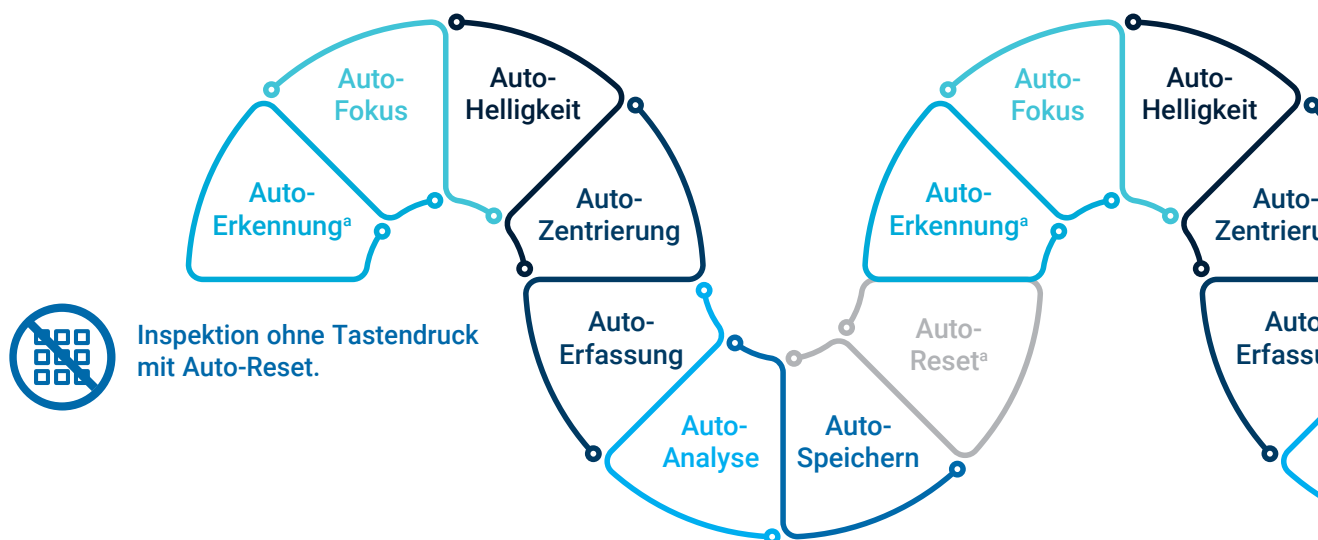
Auto-Fokus

Auto-Helligkeit

Auto-Erkennung$^a$

Auto-Zentrierung

Auto-Erfassung

Auto-Analyse

Auto-Speichern

Auto-Reset$^a$

Auto-Fokus

Auto-Helligkeit

Auto-Erkennung$^a$

Auto-Zentrieru

Auto-Erfassu

Inspektion ohne Tastendruck mit Auto-Reset.